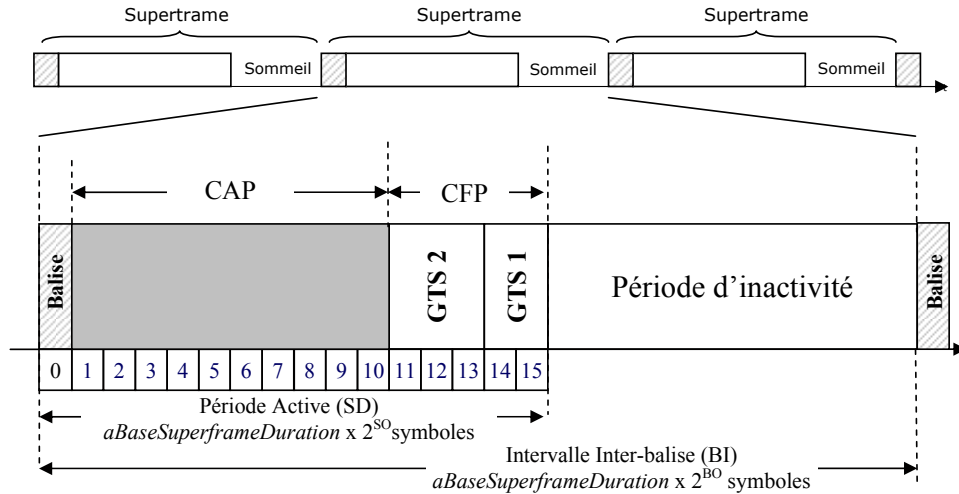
Supertrame Supertrame Supertrame

Sommeil Sommeil Sommeil

CAP CFP

Balise GTS 2 GTS 1 Période d'inactivité Balise

0 1 2 3 4 5 6 7 8 9 10 11 12 13 14 15

Période Active (SD)
*aBaseSuperframeDuration* x $2^{SO}$symboles

Intervalle Inter-balise (BI)
*aBaseSuperframeDuration* x $2^{BO}$ symboles